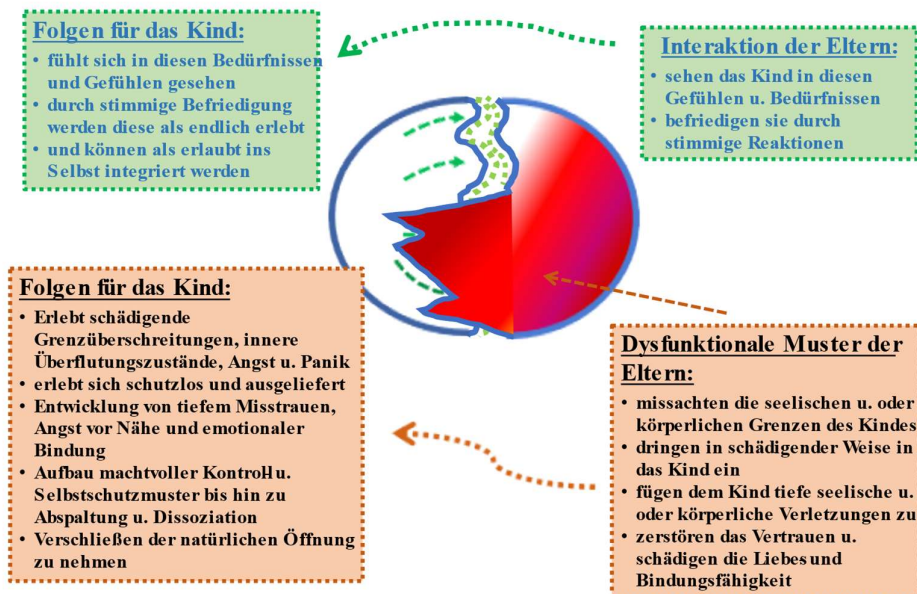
Folgen für das Kind:

- fühlt sich in diesen Bedürfnissen und Gefühlen gesehen
- durch stimmige Befriedigung werden diese als endlich erlebt
- und können als erlaubt ins Selbst integriert werden

Interaktion der Eltern:

- sehen das Kind in diesen Gefühlen u. Bedürfnissen
- befriedigen sie durch stimmige Reaktionen

Folgen für das Kind:

- Erlebt schädigende Grenzüberschreitungen, innere Überflutungszustände, Angst u. Panik
- erlebt sich schutzlos und ausgeliefert
- Entwicklung von tiefem Misstrauen, Angst vor Nähe und emotionaler Bindung
- Aufbau machtvoller Kontroll u. Selbstschutzmuster bis hin zu Abspaltung u. Dissoziation
- Verschließen der natürlichen Öffnung zu nehmen

Dysfunktionale Muster der Eltern:

- missachten die seelischen u. oder körperlichen Grenzen des Kindes
- dringen in schädigender Weise in das Kind ein
- fügen dem Kind tiefe seelische u. oder körperliche Verletzungen zu
- zerstören das Vertrauen u. schädigen die Liebes und Bindungsfähigkeit